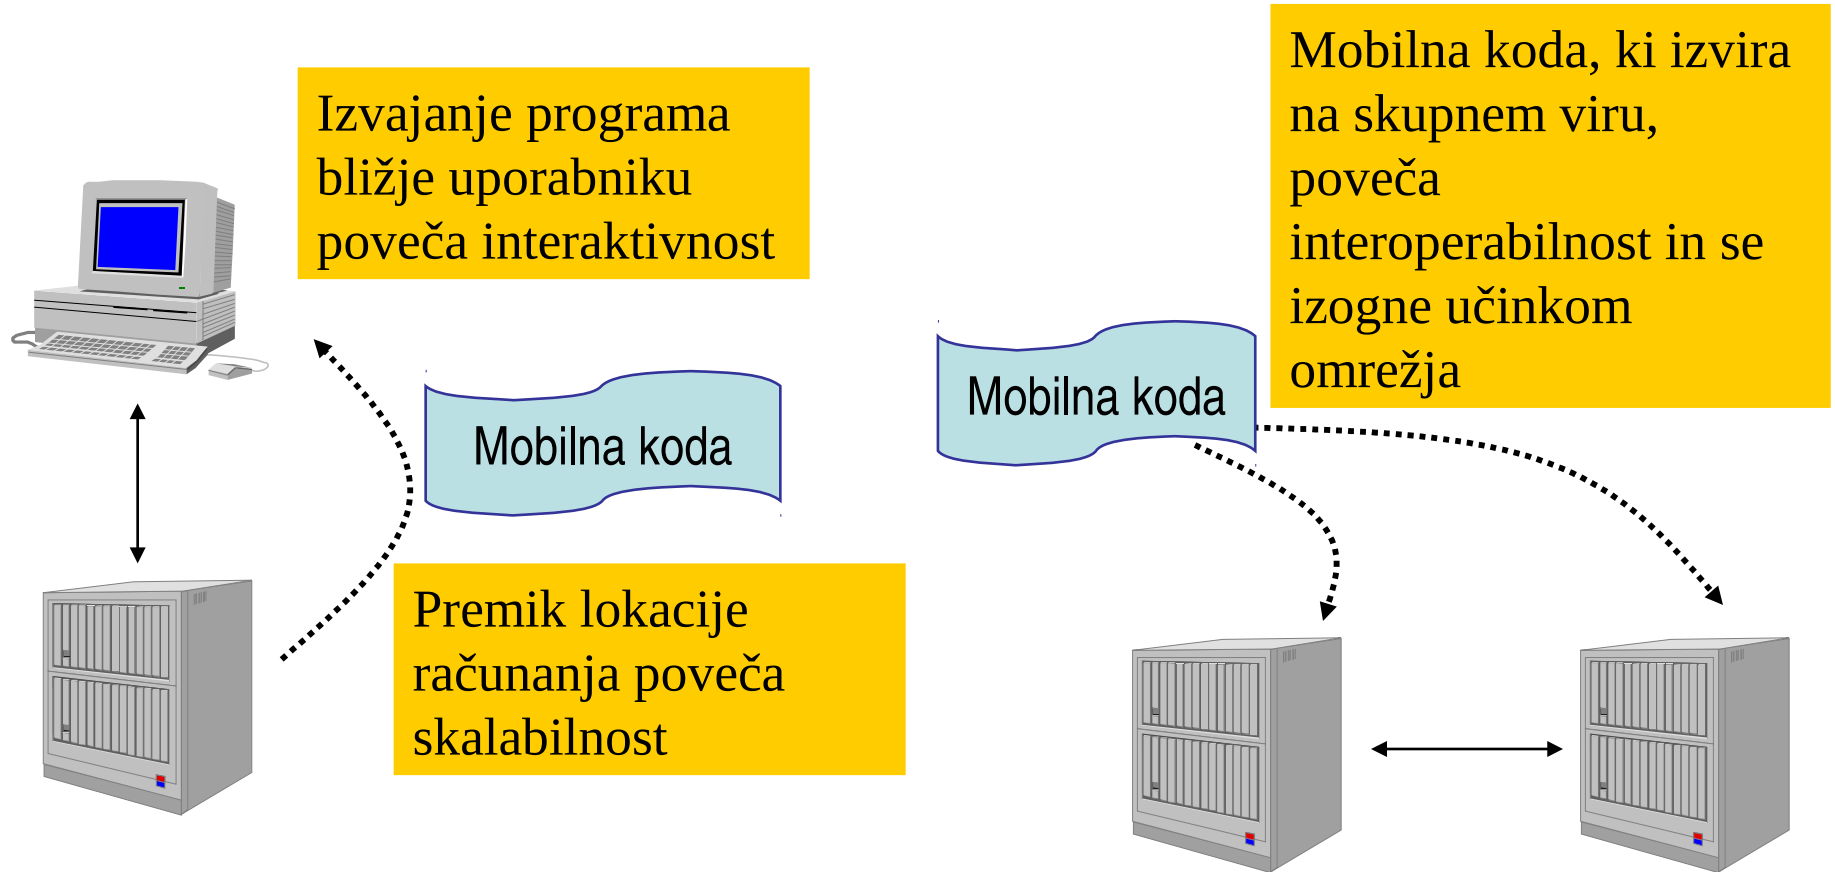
Izvajanje programa bližje uporabniku poveča interaktivnost

Mobilna koda, ki izvira na skupnem viru, poveča interoperabilnost in se izogne učinkom omrežja

Mobilna koda

Mobilna koda

Premik lokacije računanja poveča skalabilnost